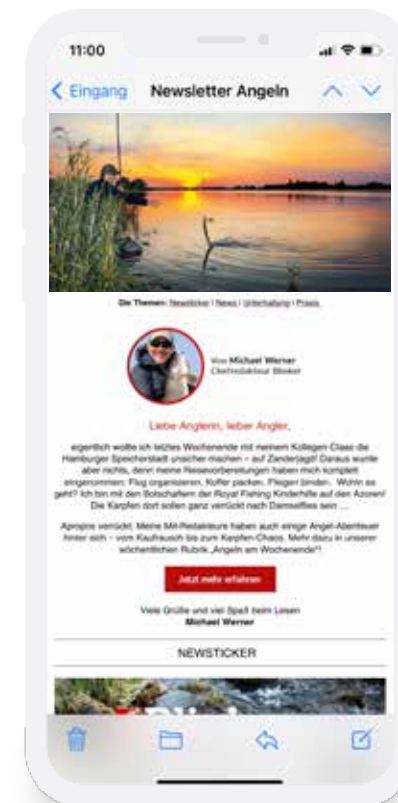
11:00

Eingang Newsletter Angeln

Die Themen: Newsticker | News | Unterhaltung | Praxis

Von Michael Werner
Chefredakteur Blinker

Liebe Anglerin, lieber Angler,

eigentlich wollte ich letztes Wochenende mit meinem Kollegen Claas die Hamburger Speicherstadt unsicher machen – auf Zanderjagd! Daraus wurde aber nichts, denn meine Reisevorbereitungen haben mich komplett eingenommen: Flug organisieren, Koffer packen, Fliegen binden. Wohin es geht? Ich bin mit den Botschaftern der Royal Fishing Kinderhilfe auf den Azoren! Die Karpfen dort sollen ganz verrückt nach Damselflies sein …

Apropos verrückt: Meine Mit-Redakteure haben auch einige Angel-Abenteuer hinter sich – vom Kaufrausch bis zum Karpfen-Chaos. Mehr dazu in unserer wöchentlichen Rubrik „Angeln am Wochenende"!

Jetzt mehr erfahren

Viele Grüße und viel Spaß beim Lesen
Michael Werner

NEWSTICKER